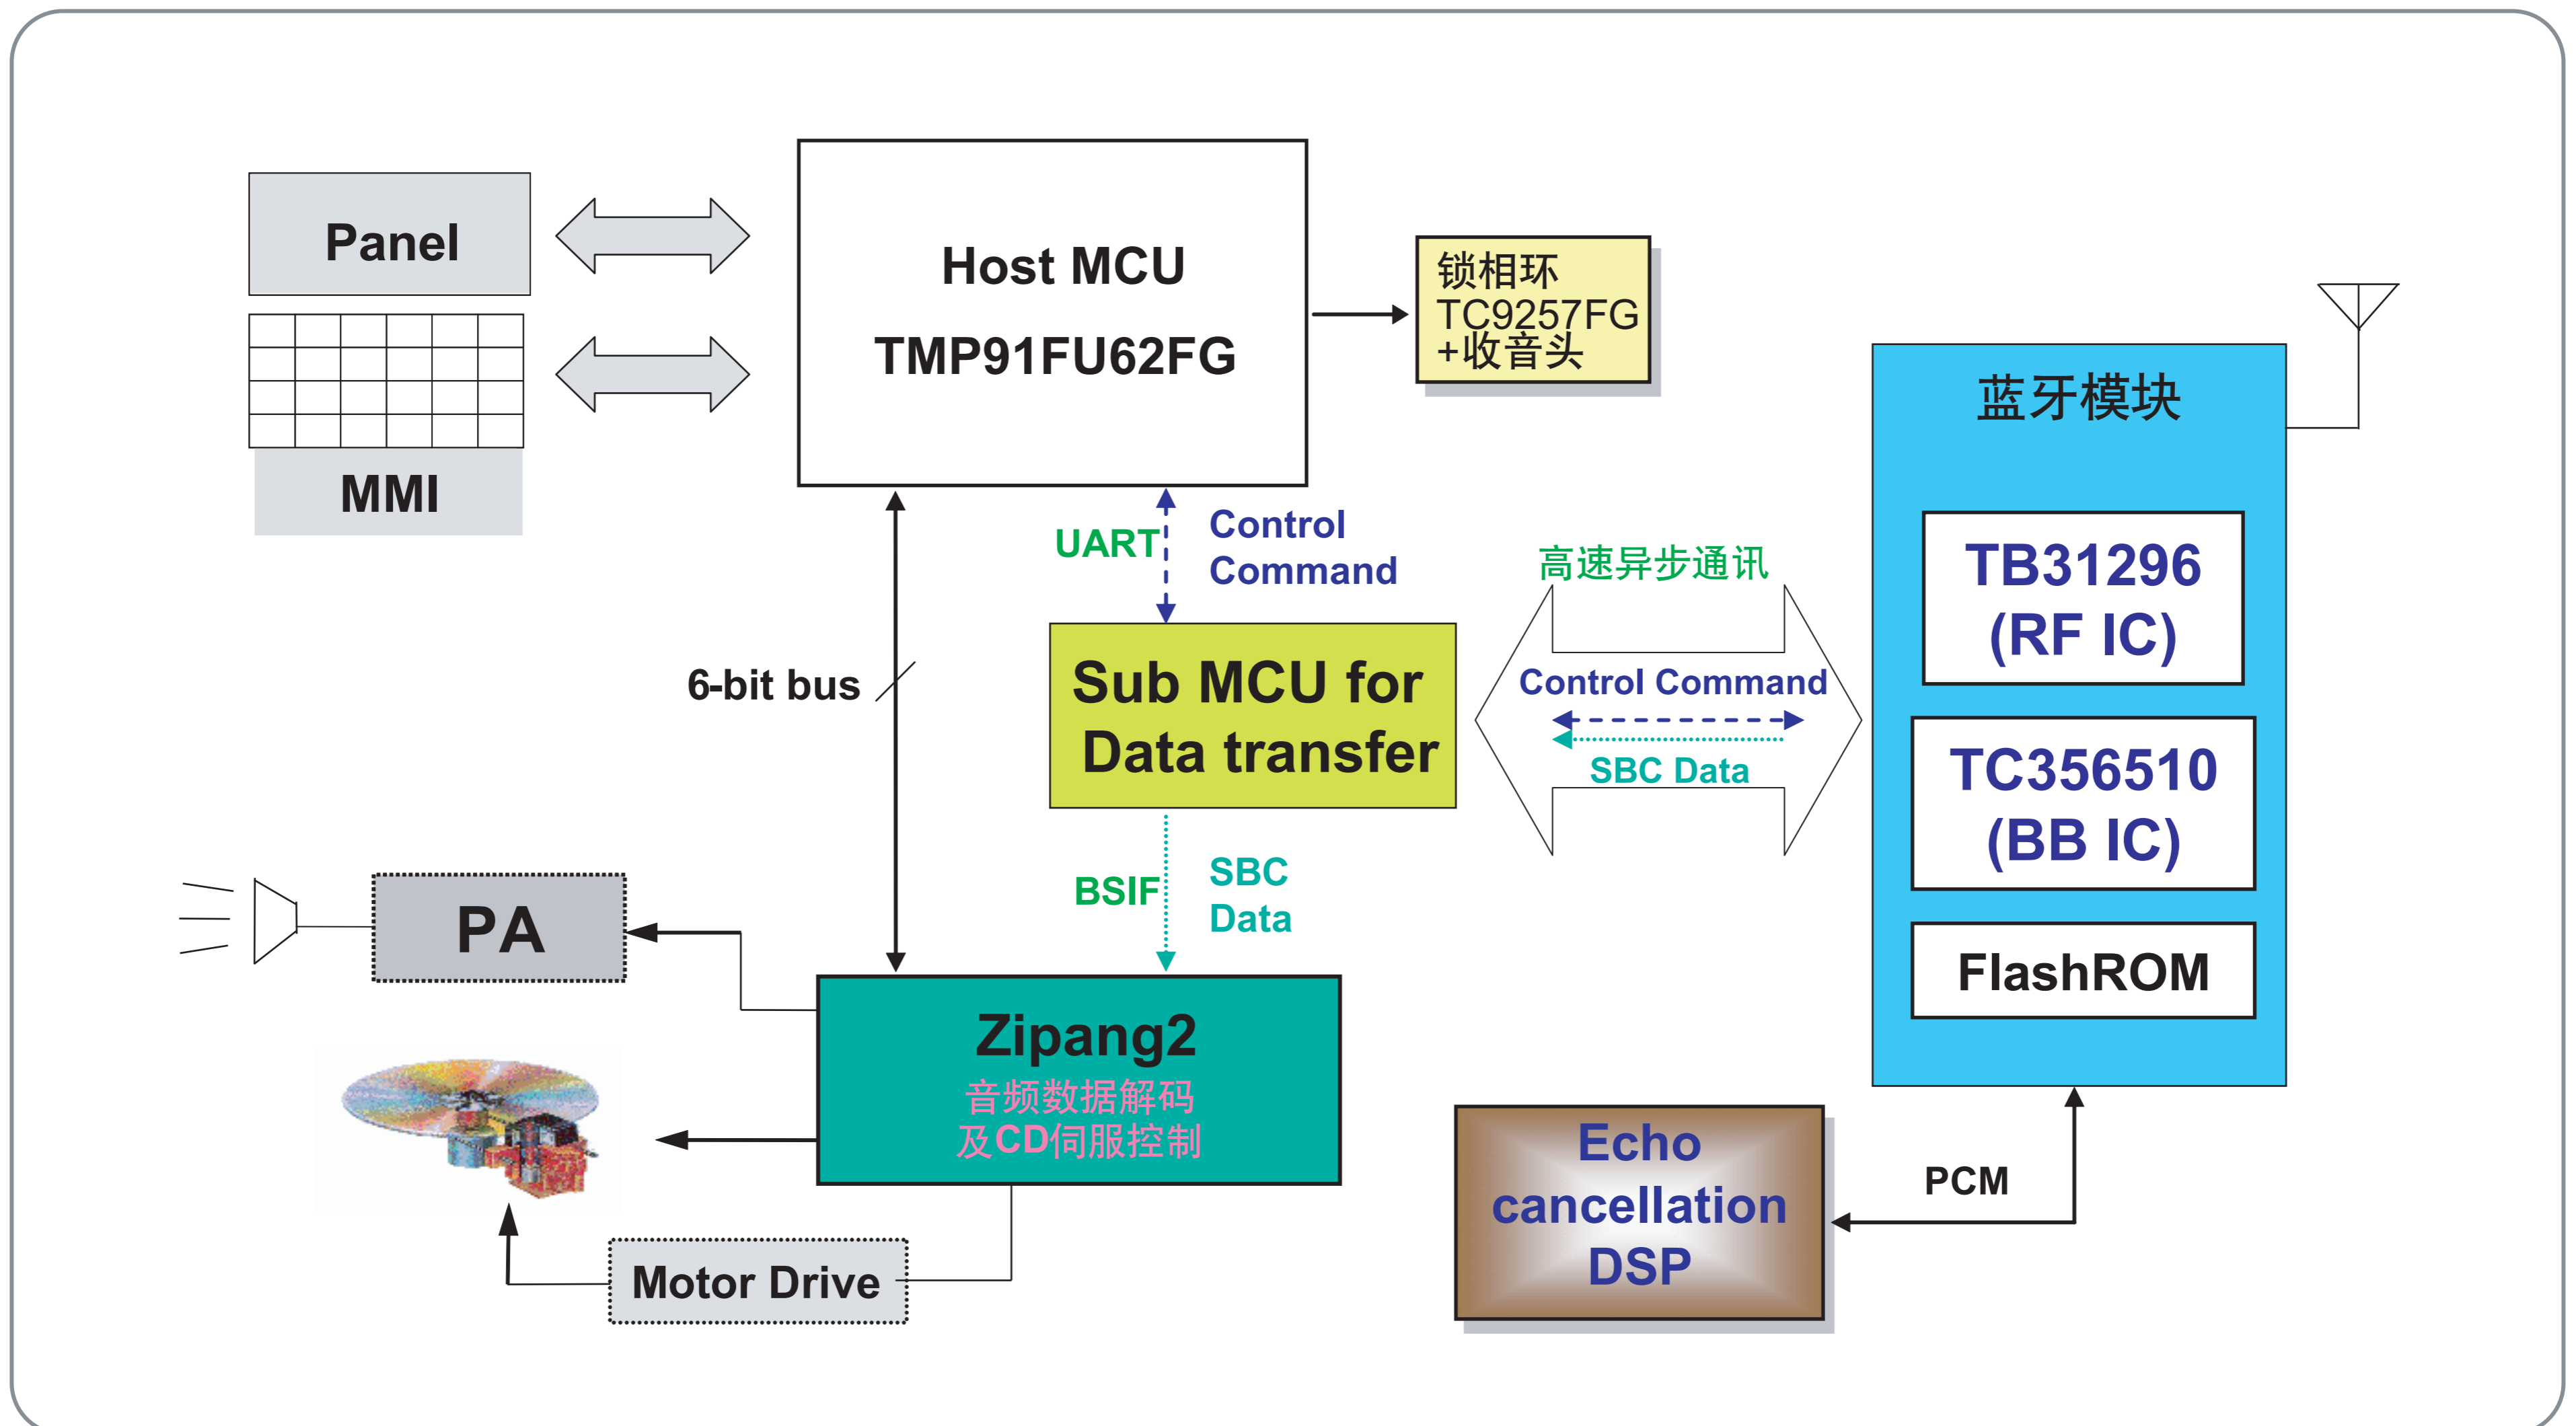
Panel

MMI

Host MCU
TMP91FU62FG

锁相环
TC9257FG
+收音头

蓝牙模块

TB31296
(RF IC)

TC356510
(BB IC)

FlashROM

UART

Control
Command

高速异步通讯

Control Command

SBC Data

6-bit bus

Sub MCU for
Data transfer

BSIF

SBC
Data

PA

Zipang2
音频数据解码
及CD伺服控制

Echo
cancellation
DSP

PCM

Motor Drive